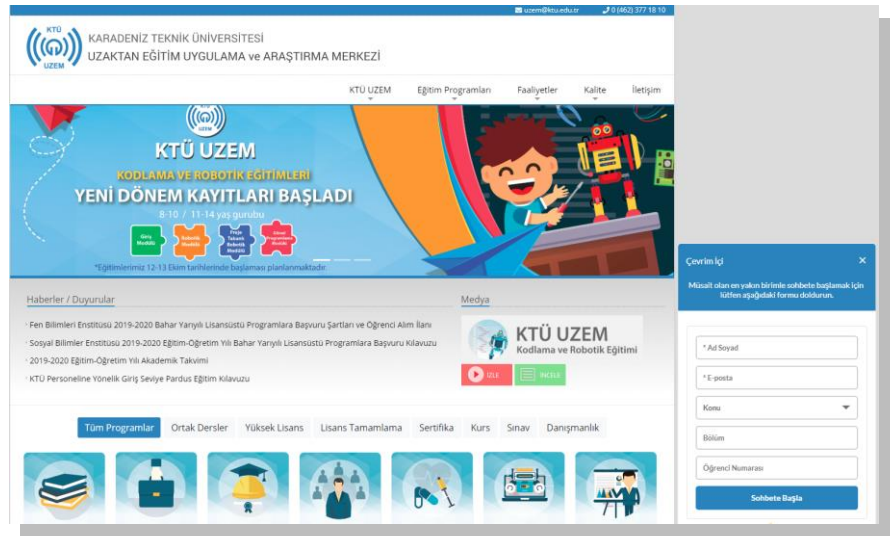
uzem@ktu.edu.tr 0 (462) 377 18 10

KTÜ UZEM

KARADENİZ TEKNİK ÜNİVERSİTESİ
UZAKTAN EĞİTİM UYGULAMA ve ARAŞTIRMA MERKEZİ

KTÜ UZEM Eğitim Programları Faaliyetler Kalite İletişim

UZEM
KTÜ UZEM
KODLAMA VE ROBOTİK EĞİTİMLERİ
YENİ DÖNEM KAYITLARI BAŞLADI
8-10 / 11-14 yaş gurubu
Giriş Modülü
Scratch Modülü
Fiziki Tabanlı Robotik Modülü
Sanal Programlama Modülü
*Eğitimlerimiz 12-13 Ekim tarihlerinde başlaması planlanmaktadır

Haberler / Duyurular
Fen Bilimleri Enstitüsü 2019-2020 Bahar Yarıyılı Lisansüstü Programlara Başvuru Şartları ve Öğrenci Alım İlanı
Sosyal Bilimler Enstitüsü 2019-2020 Eğitim-Öğretim Yılı Bahar Yarıyılı Lisansüstü Programlara Başvuru Kılavuzu
2019-2020 Eğitim-Öğretim Yılı Akademik Takvimi
KTÜ Personeline Yönelik Giriş Seviye Pardus Eğitim Kılavuzu

Medya
KTÜ UZEM
Kodlama ve Robotik Eğitimi
İZLE İNCELE

Tüm Programlar Ortak Dersler Yüksek Lisans Lisans Tamamlama Sertifika Kurs Sınav Danışmanlık

Çevrimiçi ×
Müsait olan en yakın birimle sohbete başlamak için lütfen aşağıdaki formu doldurun.
* Ad Soyad
* E-posta
Konu
Bölüm
Öğrenci Numarası
Sohbete Başla